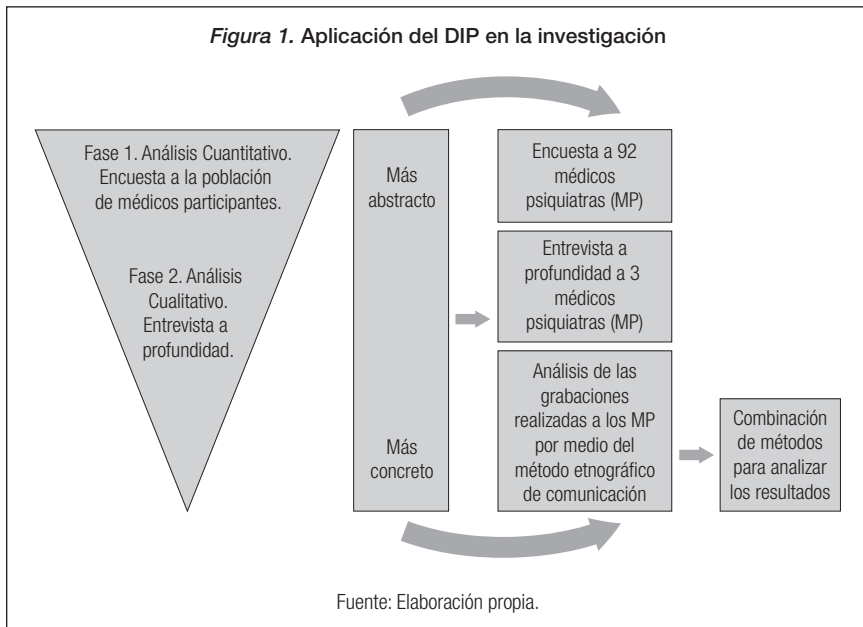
*Figura 1.* Aplicación del DIP en la investigación

Fase 1. Análisis Cuantitativo. Encuesta a la población de médicos participantes.

Fase 2. Análisis Cualitativo. Entrevista a profundidad.

Más abstracto

Más concreto

Encuesta a 92 médicos psiquiatras (MP)

Entrevista a profundidad a 3 médicos psiquiatras (MP)

Análisis de las grabaciones realizadas a los MP por medio del método etnográfico de comunicación

Combinación de métodos para analizar los resultados

Fuente: Elaboración propia.